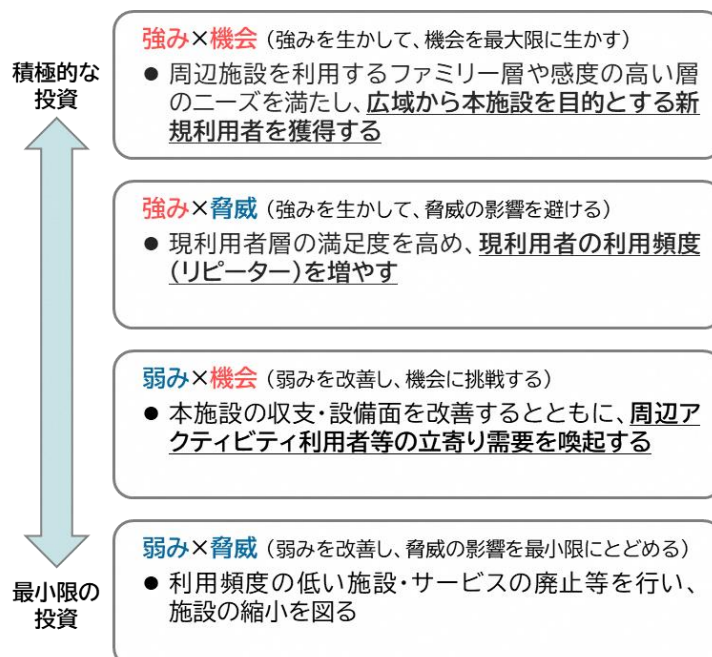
積極的な投資

最小限の投資

強み×機会（強みを生かして、機会を最大限に生かす）

● 周辺施設を利用するファミリー層や感度の高い層のニーズを満たし、広域から本施設を目的とする新規利用者を獲得する

強み×脅威（強みを生かして、脅威の影響を避ける）

● 現利用者層の満足度を高め、現利用者の利用頻度（リピーター）を増やす

弱み×機会（弱みを改善し、機会に挑戦する）

● 本施設の収支・設備面を改善するとともに、周辺アクティビティ利用者等の立寄り需要を喚起する

弱み×脅威（弱みを改善し、脅威の影響を最小限にとどめる）

● 利用頻度の低い施設・サービスの廃止等を行い、施設の縮小を図る